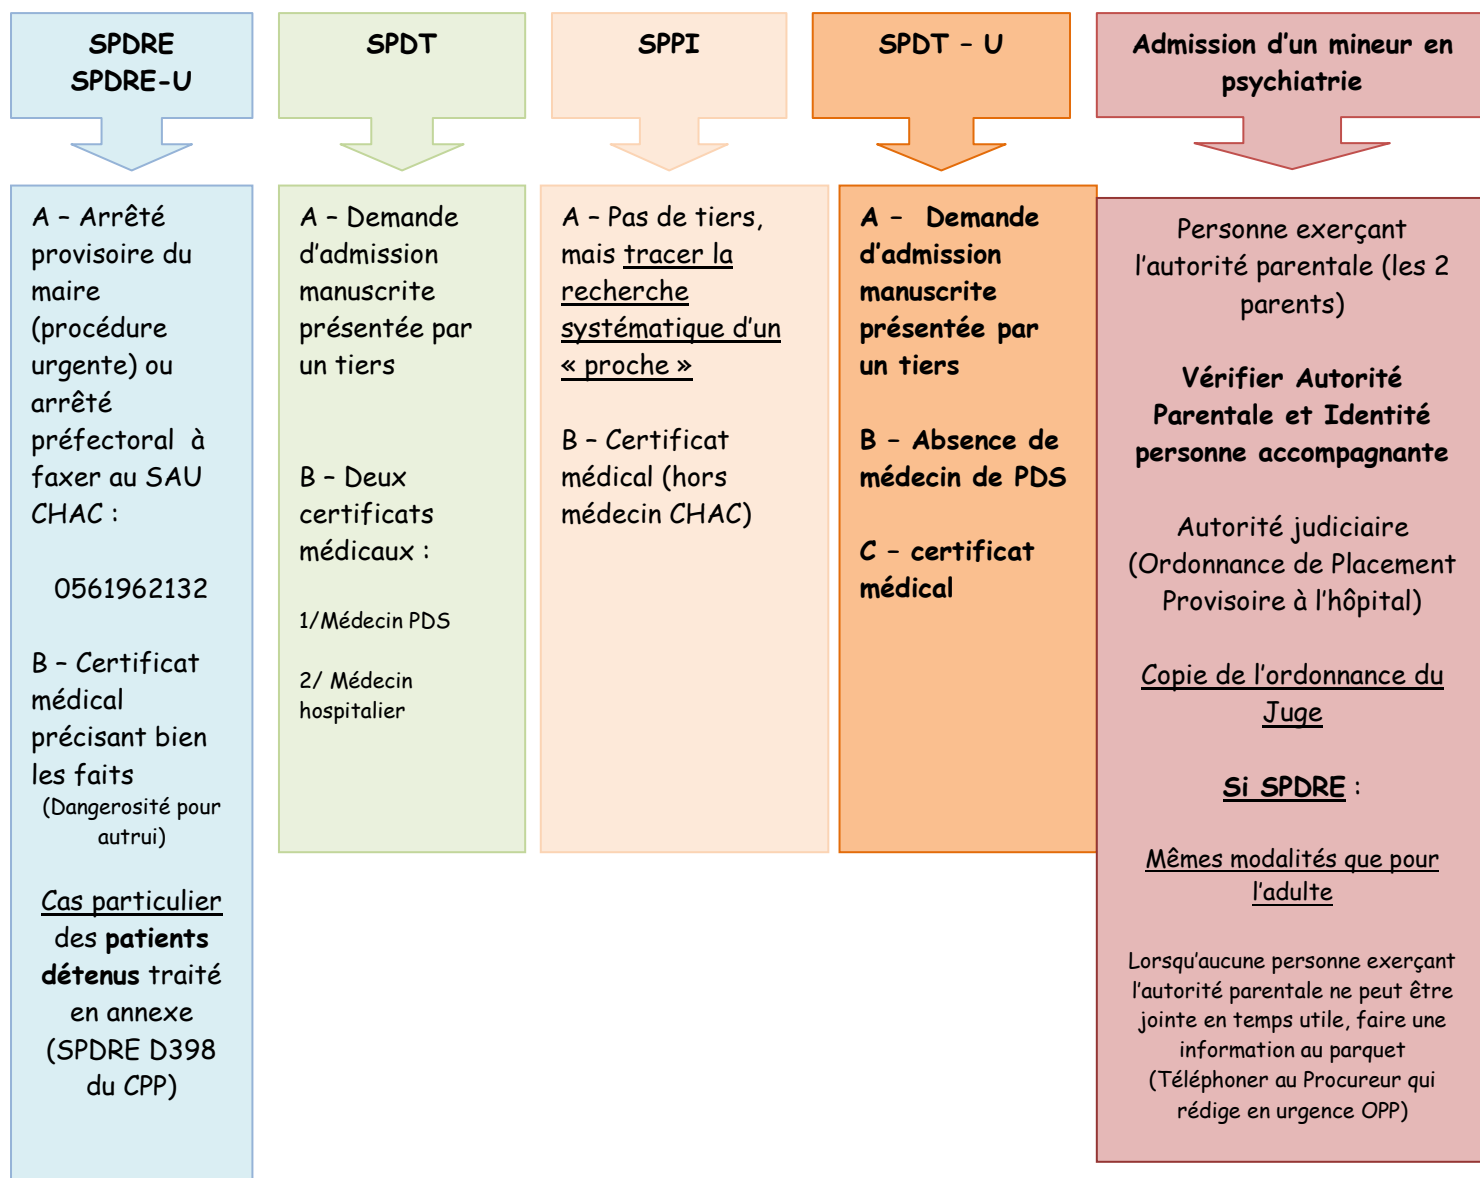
SPDRE
SPDRE-U

A – Arrêté provisoire du maire (procédure urgente) ou arrêté préfectoral à faxer au SAU CHAC :

0561962132

B – Certificat médical précisant bien les faits
(Dangerosité pour autrui)

Cas particulier des patients détenus traité en annexe (SPDRE D398 du CPP)

SPDT

A – Demande d'admission manuscrite présentée par un tiers

B – Deux certificats médicaux :

1/Médecin PDS

2/ Médecin hospitalier

SPPI

A – Pas de tiers, mais tracer la recherche systématique d'un « proche »

B – Certificat médical (hors médecin CHAC)

SPDT – U

A – Demande d'admission manuscrite présentée par un tiers

B – Absence de médecin de PDS

C – certificat médical

Admission d'un mineur en psychiatrie

Personne exerçant l'autorité parentale (les 2 parents)

Vérifier Autorité Parentale et Identité personne accompagnante

Autorité judiciaire (Ordonnance de Placement Provisoire à l'hôpital)

Copie de l'ordonnance du Juge

Si SPDRE :

Mêmes modalités que pour l'adulte

Lorsqu'aucune personne exerçant l'autorité parentale ne peut être jointe en temps utile, faire une information au parquet (Téléphoner au Procureur qui rédige en urgence OPP)